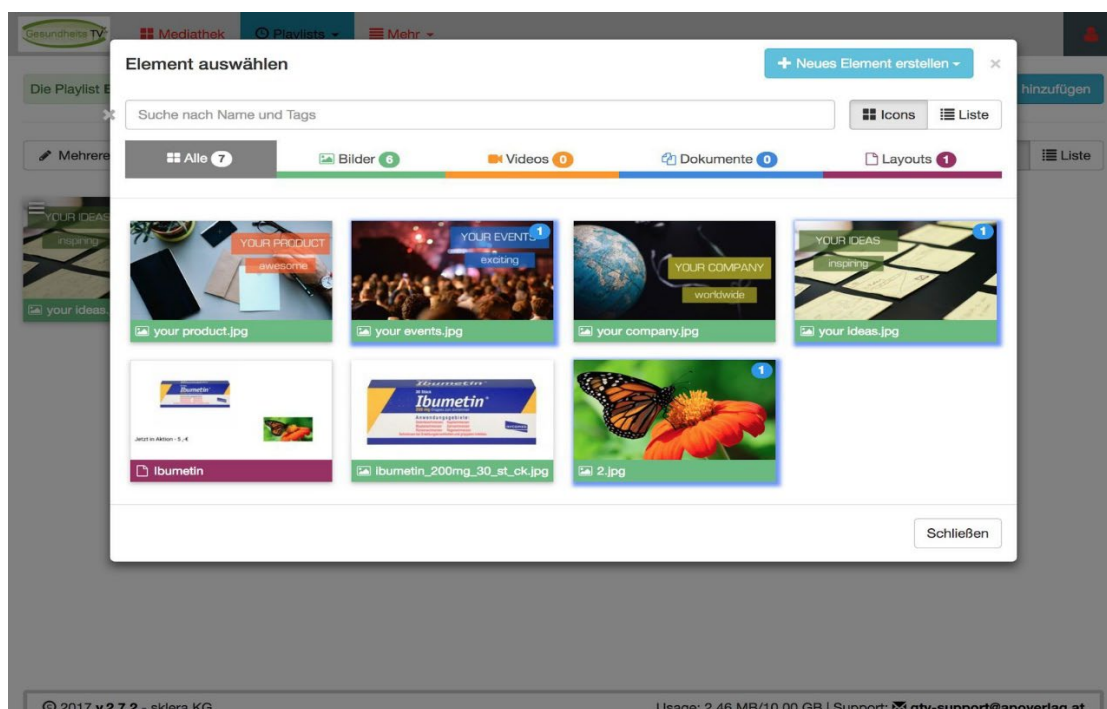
GesundheitsTV Mediathek Playlists Mehr

Die Playlist E

hinzufügen

Mehrere

Liste

YOUR IDEAS
inspiring

your ideas.

Element auswählen

+ Neues Element erstellen

×

Suche nach Name und Tags

Icons Liste

Alle 7 Bilder 6 Videos 0 Dokumente 0 Layouts 1

YOUR PRODUCT
awesome

your product.jpg

YOUR EVENTS
exciting
1

your events.jpg

YOUR COMPANY
worldwide

your company.jpg

YOUR IDEAS
inspiring
1

your ideas.jpg

Ibumetin

Jetzt in Aktion - 5,-€

Ibumetin

Ibumetin
Ibumetin

ibumetin_200mg_30_st_ck.jpg

1

2.jpg

Schließen

© 2017 v 2.7.2 - sklera KG

Usage: 2.46 MB/10.00 GB | Support: gtv-support@apoverlag.at